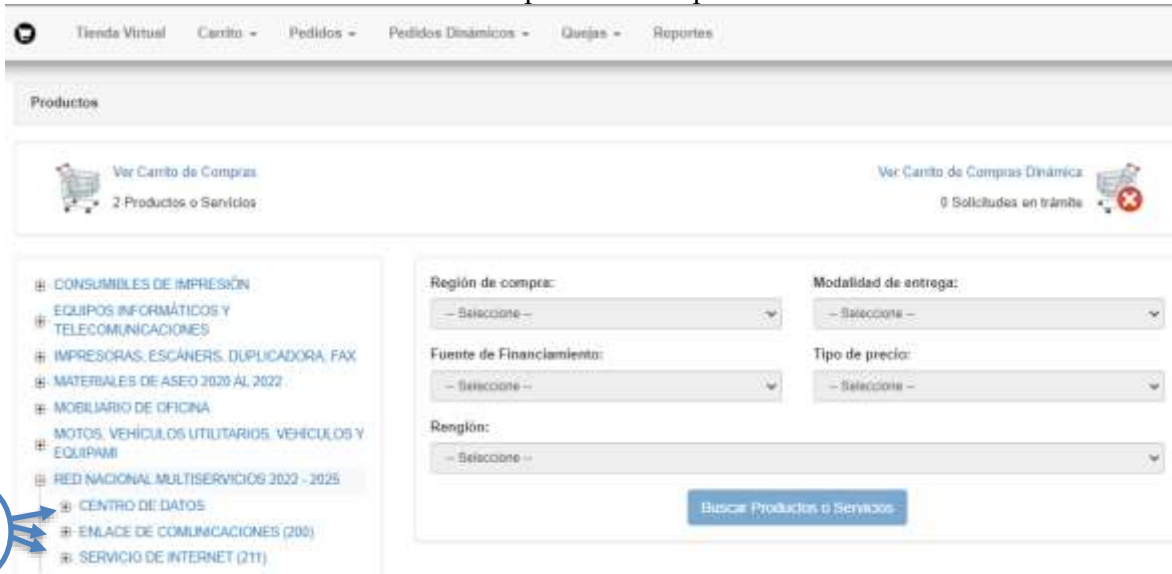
Tienda Virtual Carrito ▾ Pedidos ▾ Pedidos Dinámicos ▾ Quejas ▾ Reportes

Productos

Ver Carrito de Compras
2 Productos o Servicios

Ver Carrito de Compras Dinámica
0 Solicitudes en trámite

⊞ CONSUMIBLES DE IMPRESIÓN
⊞ EQUIPOS INFORMÁTICOS Y TELECOMUNICACIONES
⊞ IMPRESORAS, ESCÁNERS, DUPLICADORA, FAX
⊞ MATERIALES DE ASEO 2020 AL 2022
⊞ MOBILIARIO DE OFICINA
⊞ MOTOS, VEHÍCULOS UTILITARIOS, VEHÍCULOS Y EQUIPAMI
⊟ RED NACIONAL MULTISERVICIOS 2022 - 2025
⊞ CENTRO DE DATOS
⊞ ENLACE DE COMUNICACIONES (200)
⊞ SERVICIO DE INTERNET (211)

Región de compra:
-- Seleccione --
Modalidad de entrega:
-- Seleccione --
Fuente de Financiamiento:
-- Seleccione --
Tipo de precio:
-- Seleccione --
Renglón:
-- Seleccione --

Buscar Productos o Servicios